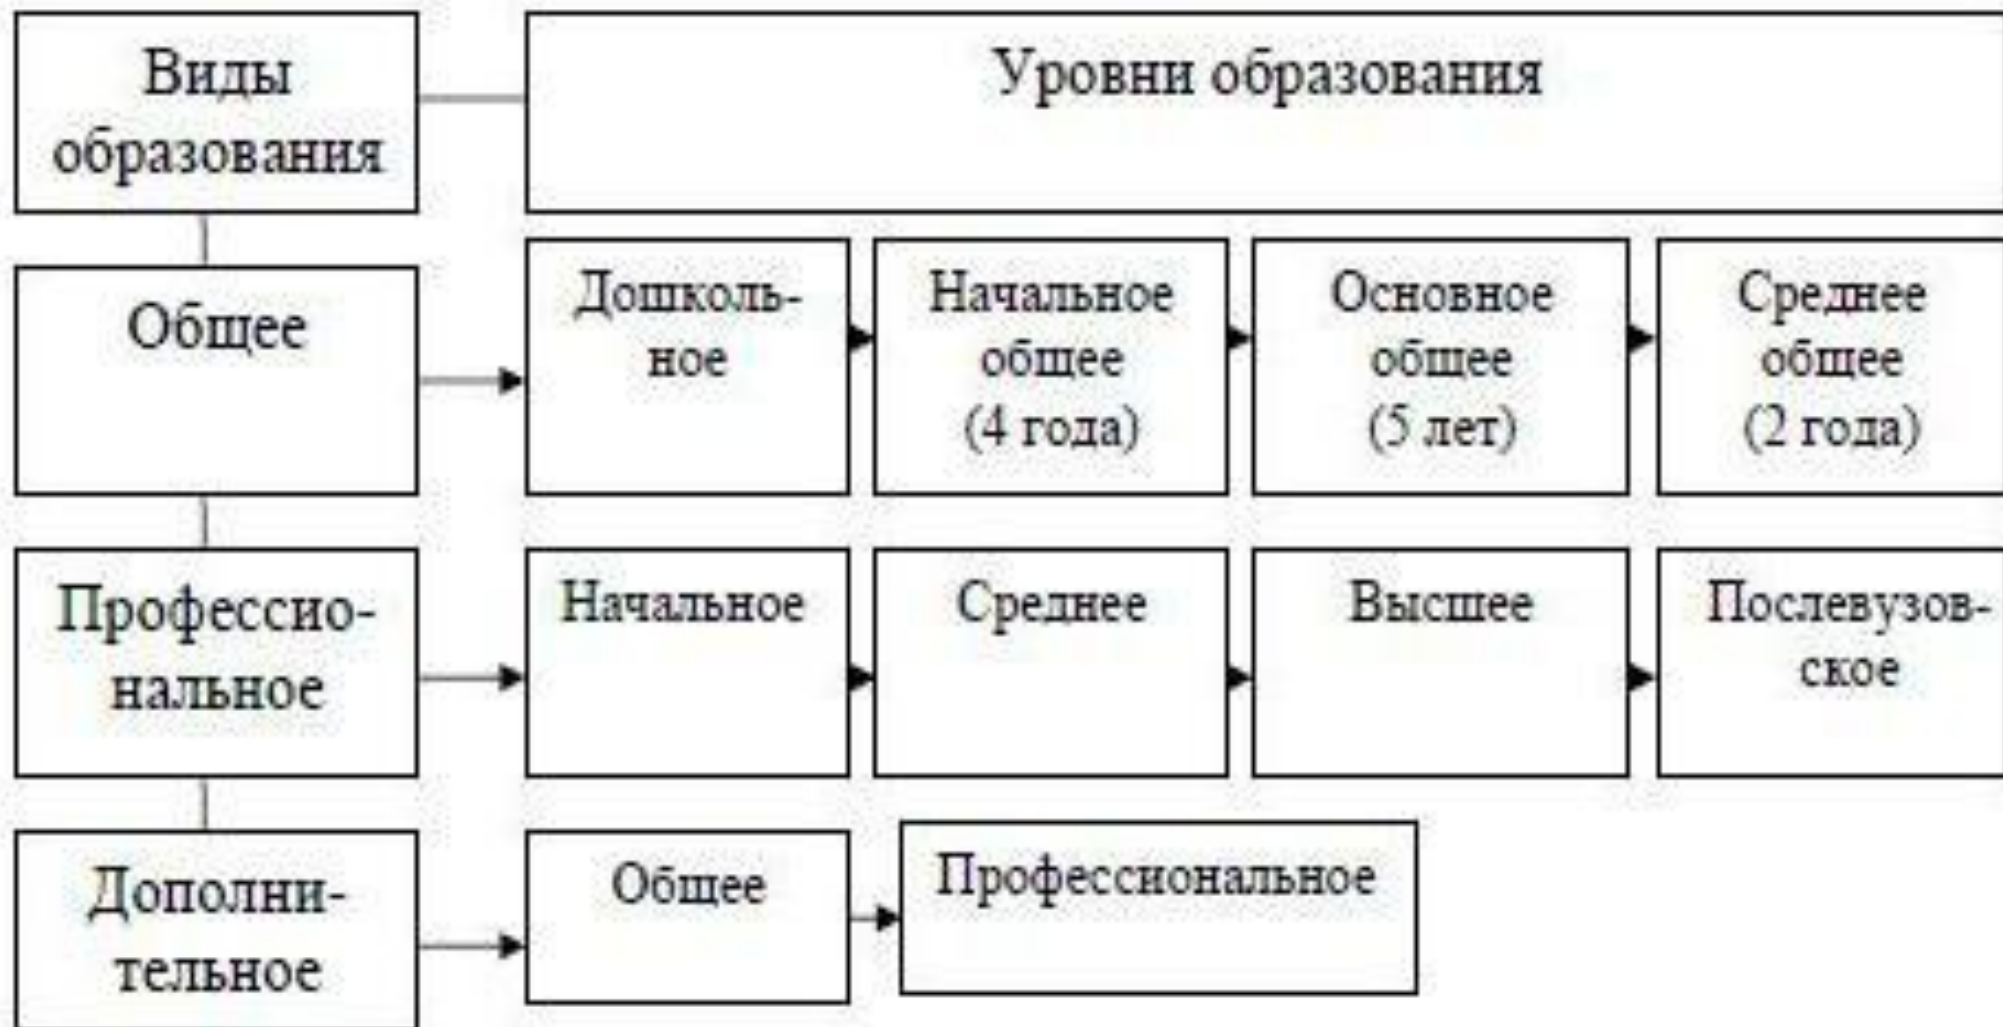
Виды образования

Уровни образования

Общее

Дошкольное

Начальное общее (4 года)

Основное общее (5 лет)

Среднее общее (2 года)

Профессиональное

Начальное

Среднее

Высшее

Послевузовское

Дополнительное

Общее

Профессиональное